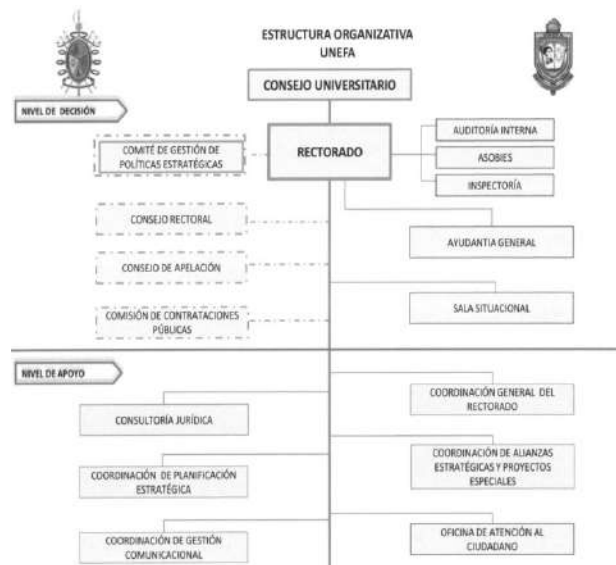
ESTRUCTURA ORGANIZATIVA
UNEFA

CONSEJO UNIVERSITARIO

NIVEL DE DECISIÓN

COMITÉ DE GESTIÓN DE POLÍTICAS ESTRATÉGICAS

RECTORADO

AUDITORÍA INTERNA

ASOBIES

INSPECTORÍA

CONSEJO RECTORAL

CONSEJO DE APELACIÓN

AYUDANTIA GENERAL

COMISIÓN DE CONTRATACIONES PÚBLICAS

SALA SITUACIONAL

NIVEL DE APOYO

CONSULTORÍA JURÍDICA

COORDINACIÓN GENERAL DEL RECTORADO

COORDINACIÓN DE PLANIFICACIÓN ESTRATÉGICA

COORDINACIÓN DE ALIANZAS ESTRATÉGICAS Y PROYECTOS ESPECIALES

COORDINACIÓN DE GESTIÓN COMUNICACIONAL

OFICINA DE ATENCIÓN AL CIUDADANO